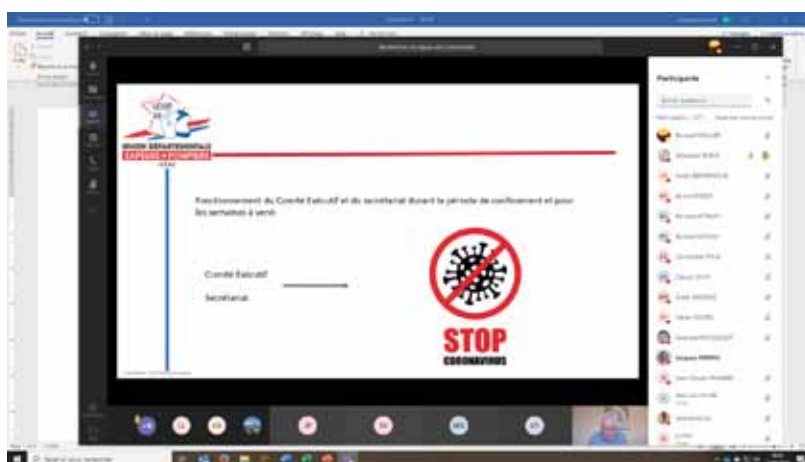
UNION DÉPARTEMENTALE
SAPEURS • POMPIERS

Fonctionnement du Comité Exécutif et du secrétariat durant la période de confinement et pour les semaines à venir

Comité Exécutif

Secrétariat

STOP
CORONAVIRUS

Participants
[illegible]